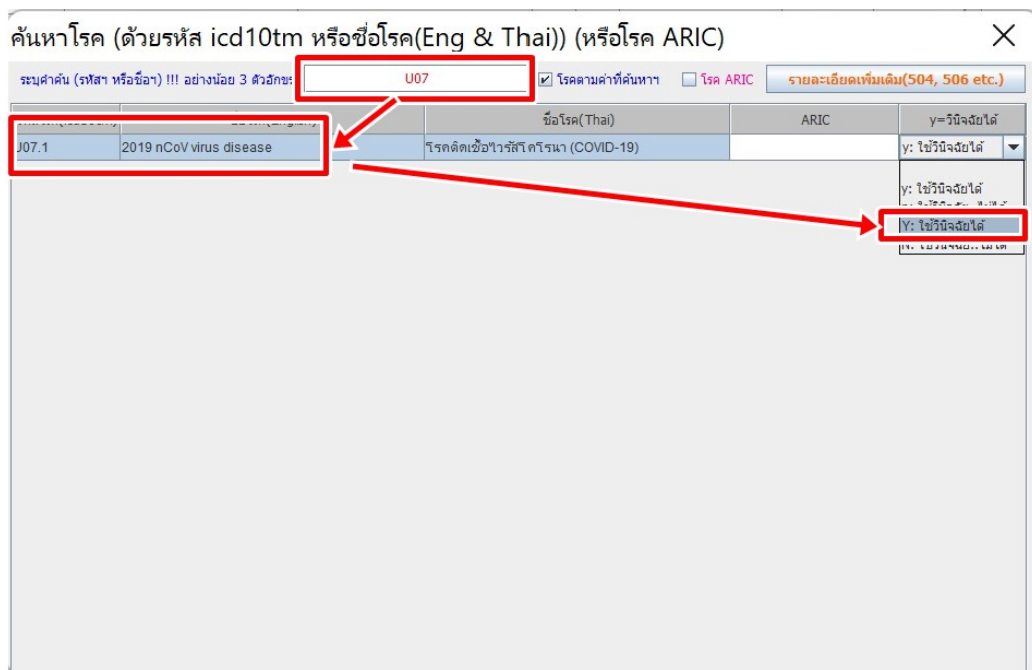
ค้นหาโรค (ด้วยรหัส icd10tm หรือชื่อโรค(Eng & Thai)) (หรือโรค ARIC)

ระบุคำค้น (รหัสฯ หรือชื่อฯ) !!! อย่างน้อย 3 ตัวอักษร U07 โรคตามคำที่ค้นหาฯ โรค ARIC รายละเอียดเพิ่มเติม(504, 506 etc.)

| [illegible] | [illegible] | ชื่อโรค(Thai) | ARIC | y=วินิจฉัยได้ |
|---|---|---|---|---|
| U07.1 | 2019 nCoV virus disease | โรคติดเชื้อไวรัสโคโรนา (COVID-19) | | y: ใช้วินิจฉัยได้ |

y: ใช้วินิจฉัยได้
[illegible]
Y: ใช้วินิจฉัยได้
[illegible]